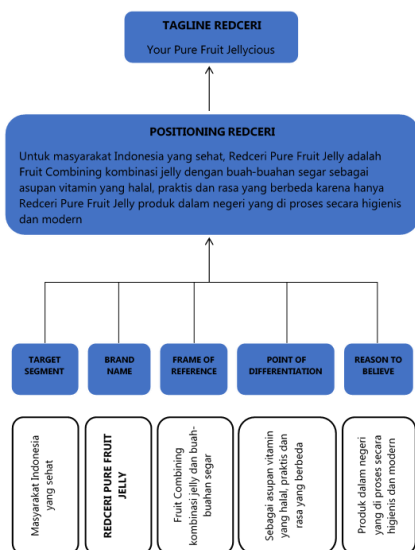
TAGLINE REDCERI

Your Pure Fruit Jellycious

POSITIONING REDCERI

Untuk masyarakat Indonesia yang sehat, Redceri Pure Fruit Jelly adalah Fruit Combining kombinasi jelly dengan buah-buahan segar sebagai asupan vitamin yang halal, praktis dan rasa yang berbeda karena hanya Redceri Pure Fruit Jelly produk dalam negeri yang di proses secara higienis dan modern

TARGET SEGMENT

BRAND NAME

FRAME OF REFERENCE

POINT OF DIFFERENTIATION

REASON TO BELIEVE

Masyarakat Indonesia yang sehat

REDCERI PURE FRUIT JELLY

Fruit Combining kombinasi jelly dan buah-buahan segar

Sebagai asupan vitamin yang halal, praktis dan rasa yang berbeda

Produk dalam negeri yang di proses secara higienis dan modern